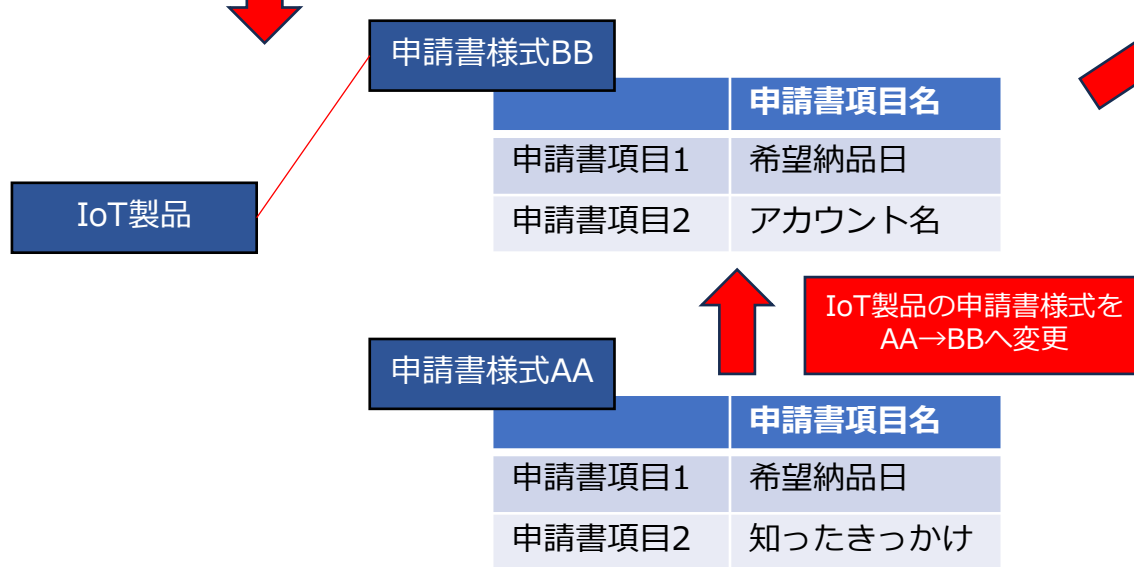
申請書様式BB

| | 申請書項目名 |
|---|---|
| 申請書項目1 | 希望納品日 |
| 申請書項目2 | アカウント名 |

IoT製品

IoT製品の申請書様式をAA→BBへ変更

申請書様式AA

| | 申請書項目名 |
|---|---|
| 申請書項目1 | 希望納品日 |
| 申請書項目2 | 知ったきっかけ |